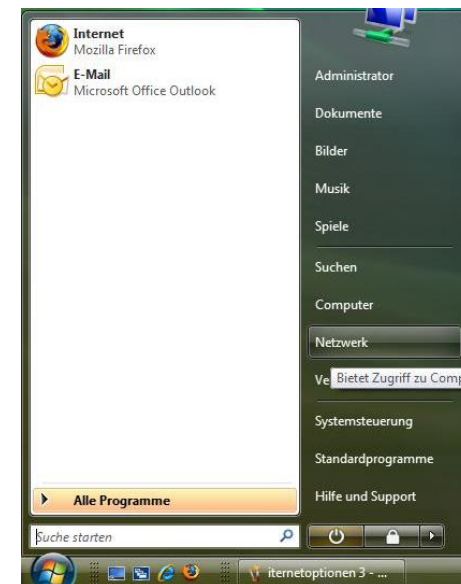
Internet
Mozilla Firefox

E-Mail
Microsoft Office Outlook

Alle Programme

Suche starten

Administrator
Dokumente
Bilder
Musik
Spiele
Suchen
Computer
Netzwerk
Ve Bietet Zugriff zu Comp
Systemsteuerung
Standardprogramme
Hilfe und Support

iternetoptionen 3 - ...